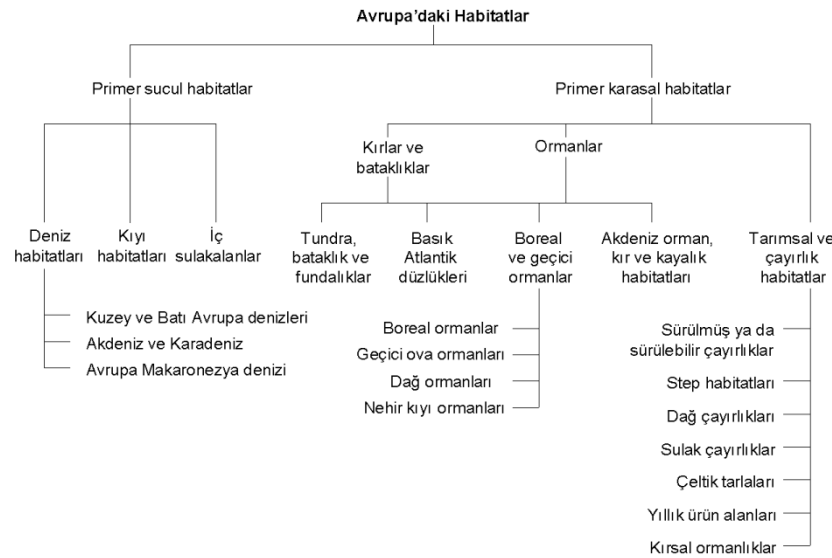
Avrupa'daki Habitatlar

Primer sucul habitatlar

Primer karasal habitatlar

Kırlar ve bataklıklar

Ormanlar

Deniz habitatları

Kıyı habitatları

İç sulakalanlar

Kuzey ve Batı Avrupa denizleri

Akdeniz ve Karadeniz

Avrupa Makaronezya denizi

Tundra, bataklık ve fundalıklar

Basık Atlantik düzlükleri

Boreal ve geçici ormanlar

Boreal ormanlar

Geçici ova ormanları

Dağ ormanları

Nehir kıyı ormanları

Akdeniz orman, kır ve kayalık habitatları

Tarımsal ve çayırlık habitatlar

Sürülmüş ya da sürülebilir çayırlıklar

Step habitatları

Dağ çayırlıkları

Sulak çayırlıklar

Çeltik tarlaları

Yıllık ürün alanları

Kırsal ormanlıklar